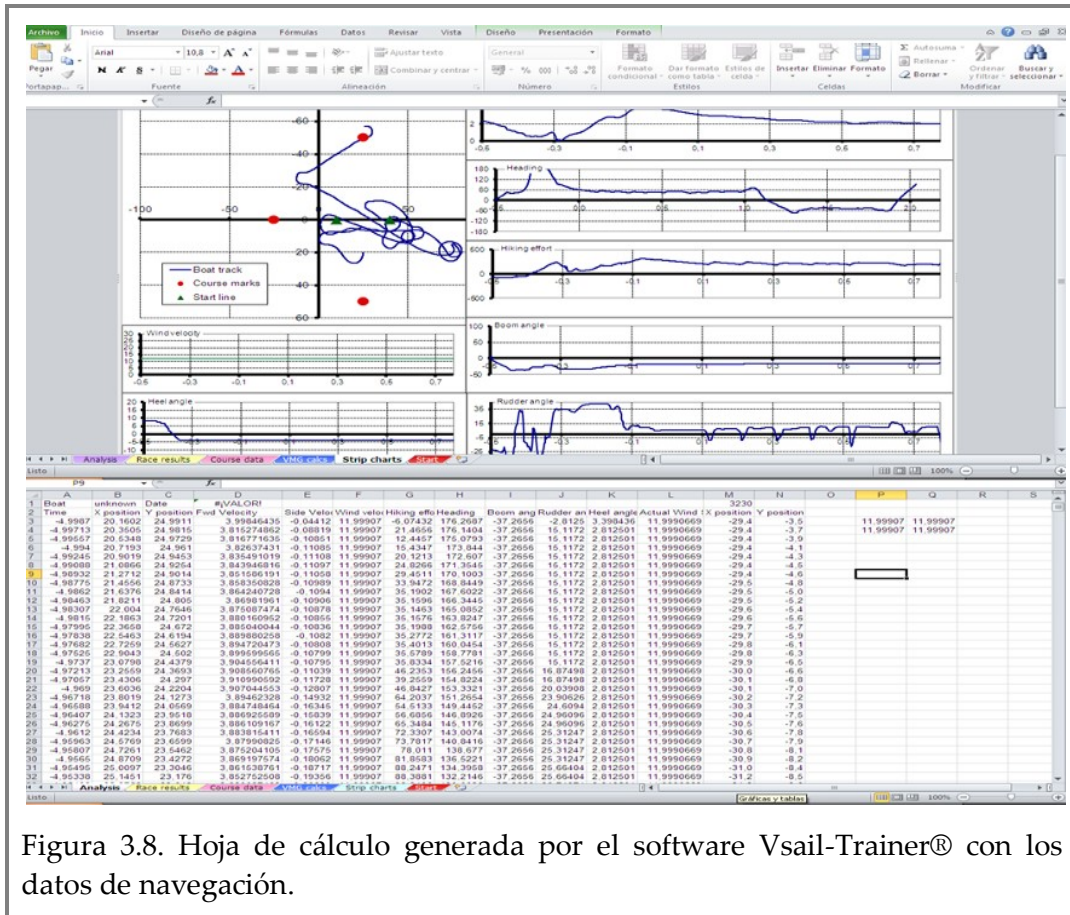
Archivo Inicio Insertar Diseño de página Fórmulas Datos Revisar Vista Diseño Presentación Formato

Pegar Arial 10,8 Ajustar texto General Combinar y centrar Formato condicional Dar formato como tabla Estilos de celda Insertar Eliminar Formato Autosuma Rellenar Borrar Ordenar y filtrar Buscar y seleccionar

Portapap... Fuente Alineación Número Estilos Celdas Modificar

-100 -50 50 -60 -40 -20 20 40 60

Boat track
Course marks
Start line

Wind velocity

Heel angle

Heading

Hiking effort

Boom angle

Rudder angle

Analysis Race results Course data VMG calcs Strip charts Start

Listo 100%

P9

| | A | B | C | D | E | F | G | H | I | J | K | L | M | N | O | P | Q |
|---|---|---|---|---|---|---|---|---|---|---|---|---|---|---|---|---|---|
| 1 | Boat | unknown | Date | #¡VALOR! | | | | | | | | | 3230 | | | | |
| 2 | Time | X position | Y position | Fwd Velocity | Side Veloc | Wind veloc | Hiking effo | Heading | Boom ang | Rudder an | Heel angle | Actual Wind | X position | Y position | | | |
| 3 | -4.9987 | 20.1602 | 24.9911 | 3.99846435 | -0.04412 | 11.99907 | -6.07432 | 176.2687 | -37.2656 | -2.8125 | 3.398436 | 11.9990669 | -29.4 | -3.5 | | 11.99907 | 11.99907 |
| 4 | -4.99713 | 20.3505 | 24.9815 | 3.815274862 | -0.08819 | 11.99907 | 21.4656 | 176.1404 | -37.2656 | 15.1172 | 2.812501 | 11.9990669 | -29.4 | -3.7 | | 11.99907 | 11.99907 |
| 5 | -4.99557 | 20.5348 | 24.9729 | 3.816771635 | -0.10851 | 11.99907 | 12.4457 | 175.0793 | -37.2656 | 15.1172 | 2.812501 | 11.9990669 | -29.4 | -3.9 | | | |
| 6 | -4.994 | 20.7193 | 24.961 | 3.82637431 | -0.11085 | 11.99907 | 15.4347 | 173.844 | -37.2656 | 15.1172 | 2.812501 | 11.9990669 | -29.4 | -4.1 | | | |
| 7 | -4.99245 | 20.9019 | 24.9453 | 3.835491019 | -0.11108 | 11.99907 | 20.1213 | 172.607 | -37.2656 | 15.1172 | 2.812501 | 11.9990669 | -29.4 | -4.3 | | | |
| 8 | -4.99088 | 21.0866 | 24.9264 | 3.843946816 | -0.11097 | 11.99907 | 24.8266 | 171.3545 | -37.2656 | 15.1172 | 2.812501 | 11.9990669 | -29.4 | -4.5 | | | |
| 9 | -4.98932 | 21.2712 | 24.9014 | 3.851586191 | -0.11058 | 11.99907 | 29.4511 | 170.1003 | -37.2656 | 15.1172 | 2.812501 | 11.9990669 | -29.4 | -4.6 | | | |
| 10 | -4.98775 | 21.4556 | 24.8733 | 3.858350828 | -0.10989 | 11.99907 | 33.9472 | 168.8449 | -37.2656 | 15.1172 | 2.812501 | 11.9990669 | -29.5 | -4.8 | | | |
| 11 | -4.9862 | 21.6376 | 24.8414 | 3.864240728 | -0.1094 | 11.99907 | 35.1902 | 167.6022 | -37.2656 | 15.1172 | 2.812501 | 11.9990669 | -29.5 | -5.0 | | | |
| 12 | -4.98463 | 21.8211 | 24.805 | 3.86981961 | -0.10906 | 11.99907 | 35.1596 | 166.3445 | -37.2656 | 15.1172 | 2.812501 | 11.9990669 | -29.5 | -5.2 | | | |
| 13 | -4.98307 | 22.004 | 24.7646 | 3.875087474 | -0.10878 | 11.99907 | 35.1463 | 165.0852 | -37.2656 | 15.1172 | 2.812501 | 11.9990669 | -29.6 | -5.4 | | | |
| 14 | -4.9815 | 22.1863 | 24.7201 | 3.880160952 | -0.10855 | 11.99907 | 35.1576 | 163.8247 | -37.2656 | 15.1172 | 2.812501 | 11.9990669 | -29.6 | -5.6 | | | |
| 15 | -4.97995 | 22.3658 | 24.672 | 3.885040044 | -0.10836 | 11.99907 | 35.1988 | 162.5756 | -37.2656 | 15.1172 | 2.812501 | 11.9990669 | -29.7 | -5.7 | | | |
| 16 | -4.97838 | 22.5463 | 24.6194 | 3.889880258 | -0.1082 | 11.99907 | 35.2772 | 161.3117 | -37.2656 | 15.1172 | 2.812501 | 11.9990669 | -29.7 | -5.9 | | | |
| 17 | -4.97682 | 22.7259 | 24.5627 | 3.894720473 | -0.10808 | 11.99907 | 35.4013 | 160.0454 | -37.2656 | 15.1172 | 2.812501 | 11.9990669 | -29.8 | -6.1 | | | |
| 18 | -4.97525 | 22.9043 | 24.502 | 3.899569565 | -0.10799 | 11.99907 | 35.5789 | 158.7781 | -37.2656 | 15.1172 | 2.812501 | 11.9990669 | -29.8 | -6.3 | | | |
| 19 | -4.9737 | 23.0796 | 24.4379 | 3.904556411 | -0.10795 | 11.99907 | 35.8334 | 157.5216 | -37.2656 | 15.1172 | 2.812501 | 11.9990669 | -29.9 | -6.5 | | | |
| 20 | -4.97213 | 23.2559 | 24.3693 | 3.909560765 | -0.11039 | 11.99907 | 46.2363 | 156.2456 | -37.2656 | 16.87498 | 2.812501 | 11.9990669 | -30.0 | -6.6 | | | |
| 21 | -4.97057 | 23.4306 | 24.297 | 3.910990592 | -0.11728 | 11.99907 | 39.2559 | 154.8224 | -37.2656 | 16.87498 | 2.812501 | 11.9990669 | -30.1 | -6.8 | | | |
| 22 | -4.969 | 23.6036 | 24.2204 | 3.907044553 | -0.12807 | 11.99907 | 46.8427 | 153.3321 | -37.2656 | 20.03998 | 2.812501 | 11.9990669 | -30.1 | -7.0 | | | |
| 23 | -4.96718 | 23.8019 | 24.1273 | 3.89462328 | -0.14932 | 11.99907 | 64.2037 | 151.2654 | -37.2656 | 23.90626 | 2.812501 | 11.9990669 | -30.2 | -7.2 | | | |
| 24 | -4.96588 | 23.9412 | 24.0569 | 3.884748464 | -0.16345 | 11.99907 | 54.5133 | 149.4452 | -37.2656 | 24.6094 | 2.812501 | 11.9990669 | -30.3 | -7.3 | | | |
| 25 | -4.96407 | 24.1323 | 23.9518 | 3.886925589 | -0.15839 | 11.99907 | 56.6856 | 146.8926 | -37.2656 | 24.96096 | 2.812501 | 11.9990669 | -30.4 | -7.5 | | | |
| 26 | -4.96275 | 24.2675 | 23.8699 | 3.886109167 | -0.16122 | 11.99907 | 65.3484 | 145.1176 | -37.2656 | 24.96096 | 2.812501 | 11.9990669 | -30.5 | -7.6 | | | |
| 27 | -4.9612 | 24.4234 | 23.7683 | 3.883815411 | -0.16594 | 11.99907 | 72.3307 | 143.0074 | -37.2656 | 25.31247 | 2.812501 | 11.9990669 | -30.6 | -7.8 | | | |
| 28 | -4.95963 | 24.5769 | 23.6599 | 3.87990825 | -0.17146 | 11.99907 | 73.7017 | 140.8416 | -37.2656 | 25.31247 | 2.812501 | 11.9990669 | -30.7 | -7.9 | | | |
| 29 | -4.95807 | 24.7261 | 23.5462 | 3.875204105 | -0.17575 | 11.99907 | 78.011 | 138.677 | -37.2656 | 25.31247 | 2.812501 | 11.9990669 | -30.8 | -8.1 | | | |
| 30 | -4.9565 | 24.8709 | 23.4272 | 3.869197674 | -0.18062 | 11.99907 | 81.8583 | 136.5221 | -37.2656 | 25.31247 | 2.812501 | 11.9990669 | -30.9 | -8.2 | | | |
| 31 | -4.95495 | 25.0097 | 23.3046 | 3.861638761 | -0.18717 | 11.99907 | 86.2471 | 134.3958 | -37.2656 | 25.66404 | 2.812501 | 11.9990669 | -31.0 | -8.4 | | | |
| 32 | -4.95338 | 25.1451 | 23.176 | 3.852752508 | -0.19356 | 11.99907 | 88.3881 | 132.2146 | -37.2656 | 25.66404 | 2.812501 | 11.9990669 | -31.2 | -8.5 | | | |

Analysis Race results Course data VMG calcs Strip charts Start

Listo Gráficas y tablas 100%

Figura 3.8. Hoja de cálculo generada por el software Vsail-Trainer® con los datos de navegación.